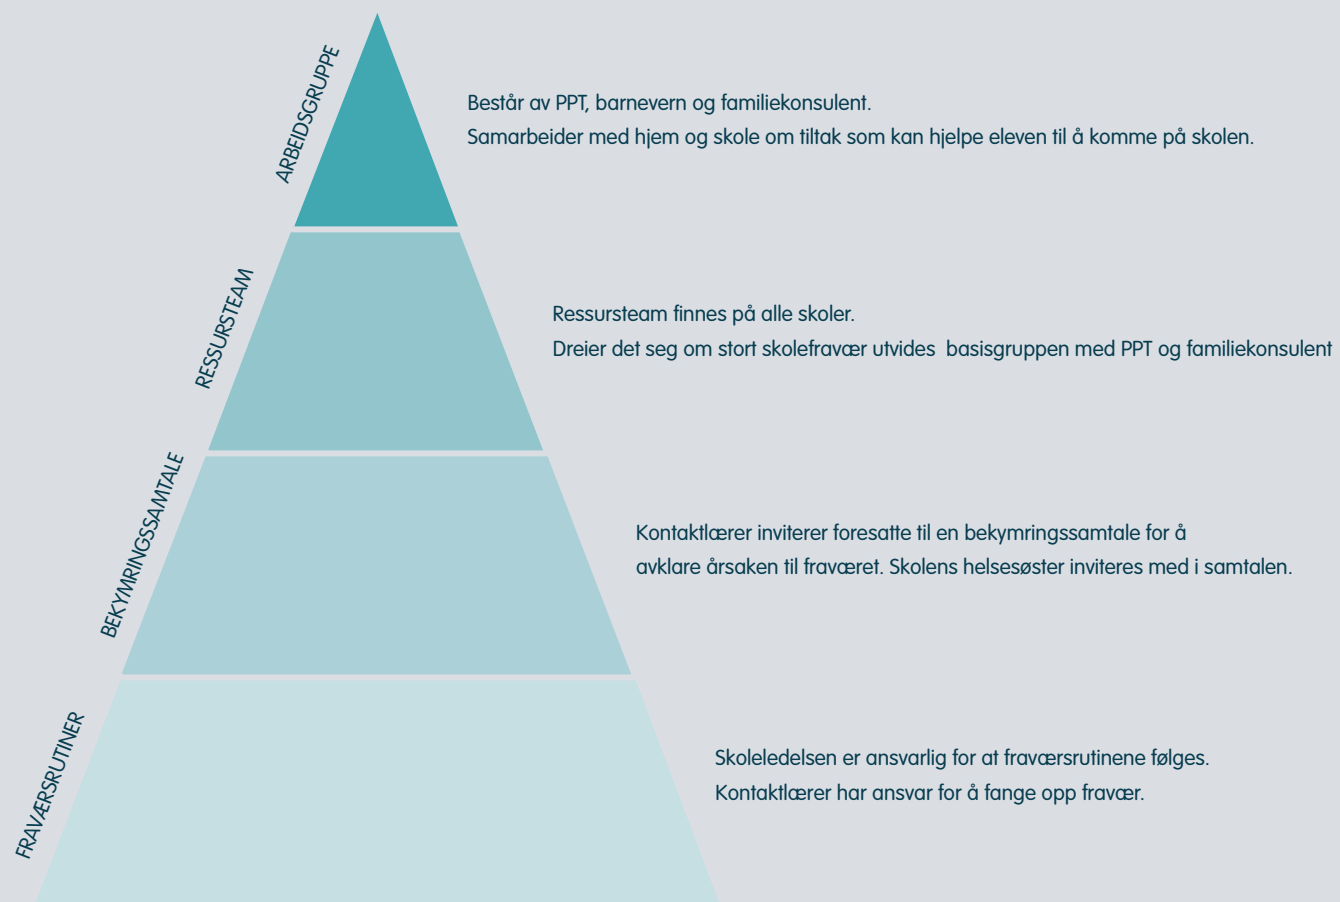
ARBEIDSGRUPPE

Består av PPT, barnevern og familiekonsulent.
Samarbeider med hjem og skole om tiltak som kan hjelpe eleven til å komme på skolen.

RESSURSTEAM

Ressursteam finnes på alle skoler.
Dreier det seg om stort skolefravær utvides basisgruppen med PPT og familiekonsulent

BEKYMRINGSSAMTALE

Kontaktlærer inviterer foresatte til en bekymringssamtale for å avklare årsaken til fraværet. Skolens helsesøster inviteres med i samtalen.

FRAVÆRSRUTINER

Skoleledelsen er ansvarlig for at fraværsrutinene følges.
Kontaktlærer har ansvar for å fange opp fravær.